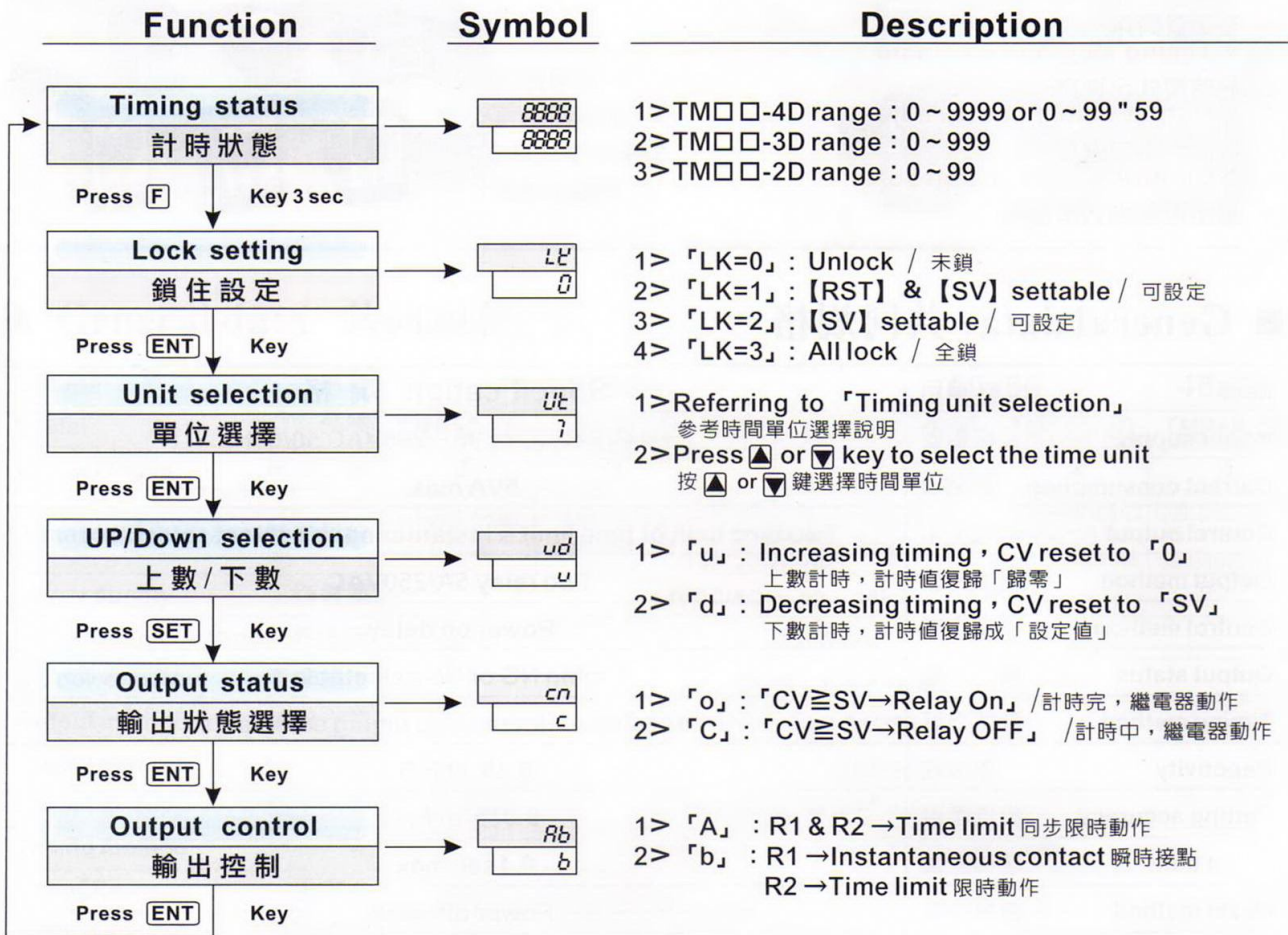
| Function | Symbol | Description |
|---|---|---|
| Timing status 計時狀態 | 8888 / 8888 | 1>TM□ □-4D range : 0 ~ 9999 or 0 ~ 99 " 59<br>2>TM□ □-3D range : 0 ~ 999<br>3>TM□ □-2D range : 0 ~ 99 |
| Press F Key 3 sec | | |
| Lock setting 鎖住設定 | LK / 0 | 1> 「LK=0」: Unlock / 未鎖<br>2> 「LK=1」:【RST】&【SV】settable / 可設定<br>3> 「LK=2」:【SV】settable / 可設定<br>4> 「LK=3」: All lock / 全鎖 |
| Press ENT Key | | |
| Unit selection 單位選擇 | Ut / 7 | 1>Referring to 「Timing unit selection」 參考時間單位選擇說明<br>2>Press ▲ or ▼ key to select the time unit 按 ▲ or ▼ 鍵選擇時間單位 |
| Press ENT Key | | |
| UP/Down selection 上數/下數 | ud / u | 1> 「u」: Increasing timing, CV reset to 「0」 上數計時，計時值復歸「歸零」<br>2> 「d」: Decreasing timing, CV reset to 「SV」 下數計時，計時值復歸成「設定值」 |
| Press SET Key | | |
| Output status 輸出狀態選擇 | cn / c | 1> 「o」:「CV≧SV→Relay On」/計時完，繼電器動作<br>2> 「C」:「CV≧SV→Relay OFF」 /計時中，繼電器動作 |
| Press ENT Key | | |
| Output control 輸出控制 | Ab / b | 1> 「A」: R1 & R2 →Time limit 同步限時動作<br>2> 「b」: R1 →Instantaneous contact 瞬時接點 R2 →Time limit 限時動作 |
| Press ENT Key | | |